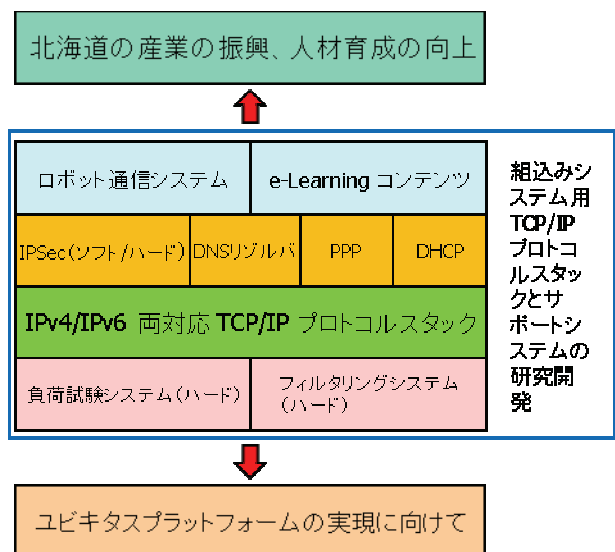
北海道の産業の振興、人材育成の向上

ロボット通信システム

e-Learning コンテンツ

IPSec(ソフト/ハード)

DNSリゾルバ

PPP

DHCP

IPv4/IPv6 両対応 TCP/IP プロトコルスタック

負荷試験システム(ハード)

フィルタリングシステム(ハード)

組込みシステム用TCP/IPプロトコルスタックとサポートシステムの研究開発

ユビキタスプラットフォームの実現に向けて